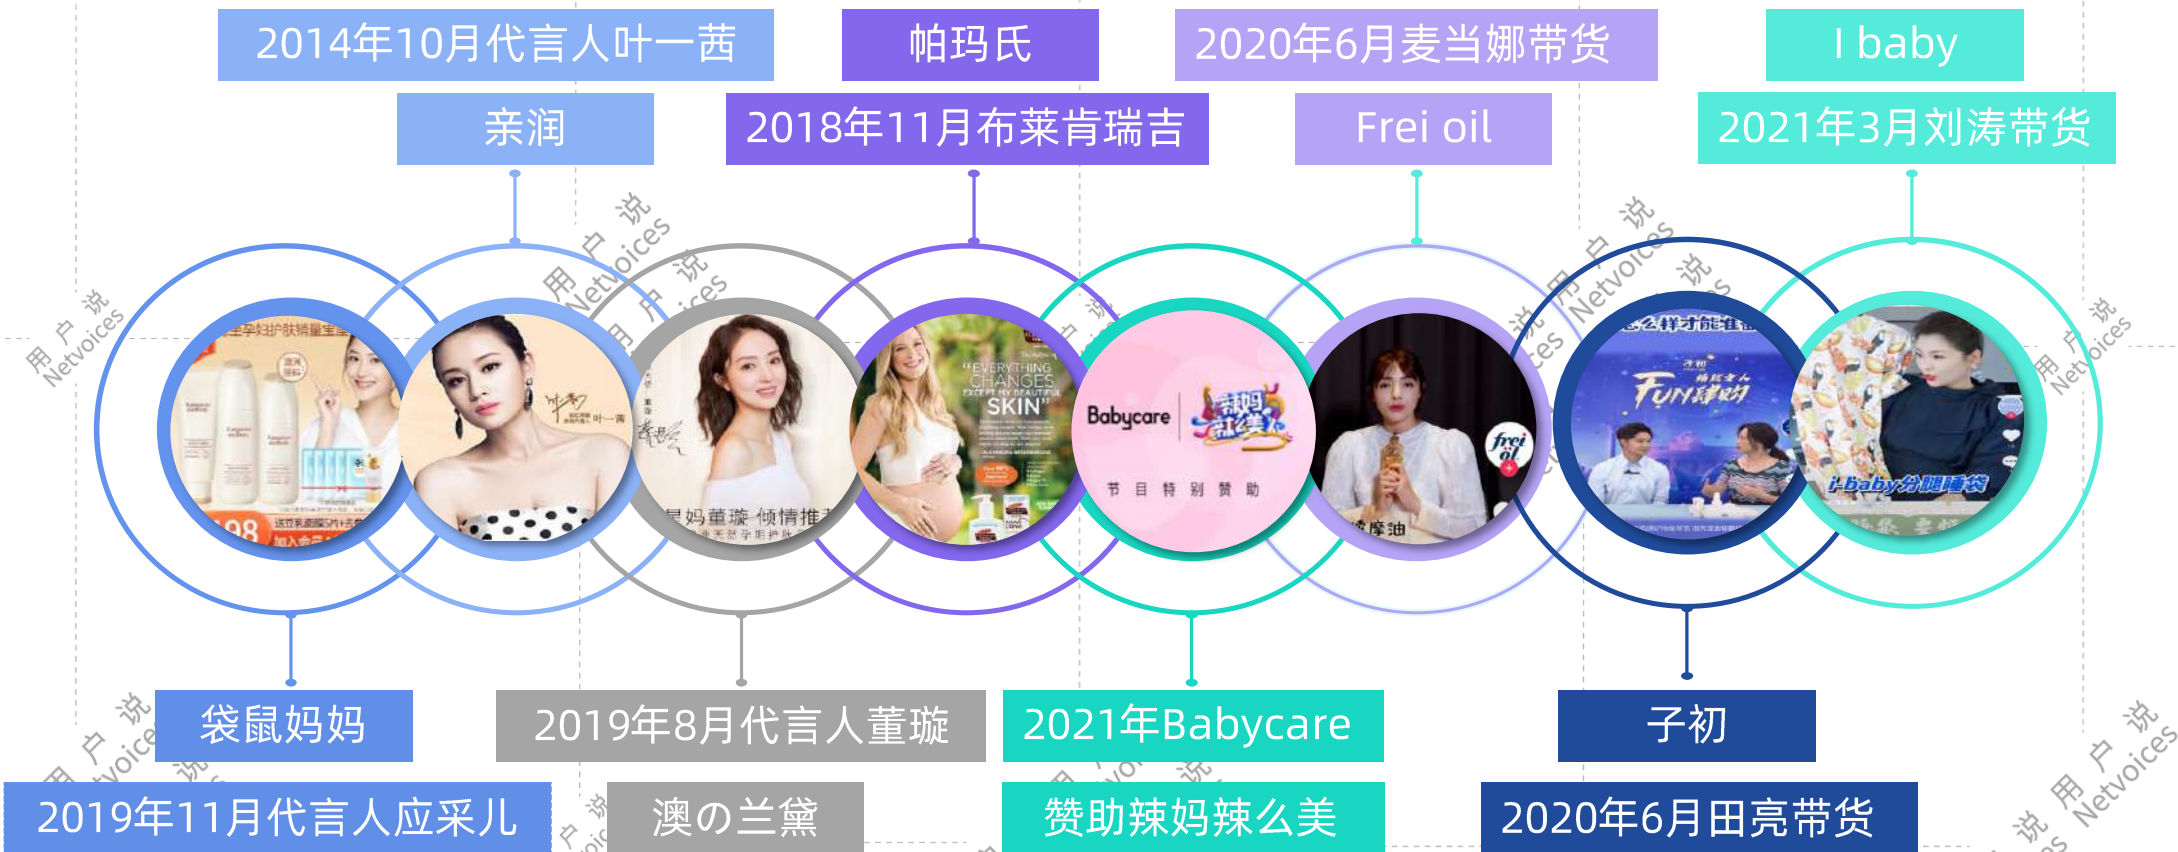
2014年10月代言人叶一茜

帕玛氏

2020年6月麦当娜带货

I baby

亲润

2018年11月布莱肯瑞吉

Frei oil

2021年3月刘涛带货

Babycare

节 目 特 别 赞 助

袋鼠妈妈

2019年8月代言人董璇

2021年Babycare

子初

2019年11月代言人应采儿

澳の兰黛

赞助辣妈辣么美

2020年6月田亮带货

用户说 Netvoices